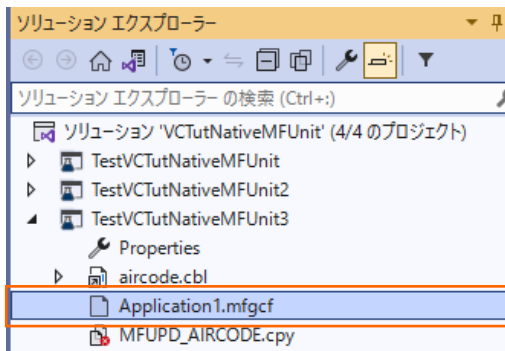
ソリューション エクスプローラー

ソリューション エクスプローラー の検索 (Ctrl+:)

ソリューション 'VCTutNativeMFUnit' (4/4 のプロジェクト)
TestVCTutNativeMFUnit
TestVCTutNativeMFUnit2
TestVCTutNativeMFUnit3
Properties
aircode.cbl
Application1.mfgcf
MFUPD_AIRCODE.cpy